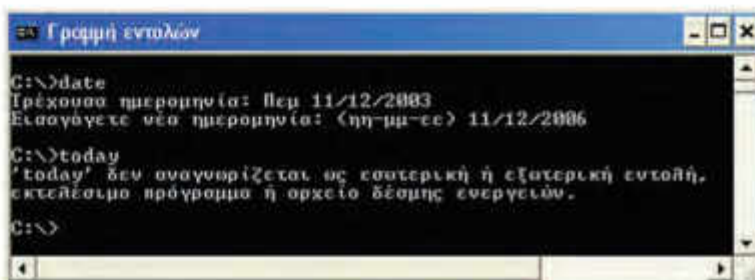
Γραμμή εντολών

C:\>date
Τρέχουσα ημερομηνία: Πεμ 11/12/2003
Εισαγάγετε νέα ημερομηνία: (ηη-μμ-εε) 11/12/2006

C:\>today
'today' δεν αναγνωρίζεται ως εσωτερική ή εξωτερική εντολή, εκτελέσιμο πρόγραμμα ή αρχείο δέσμης ενεργειών.

C:\>